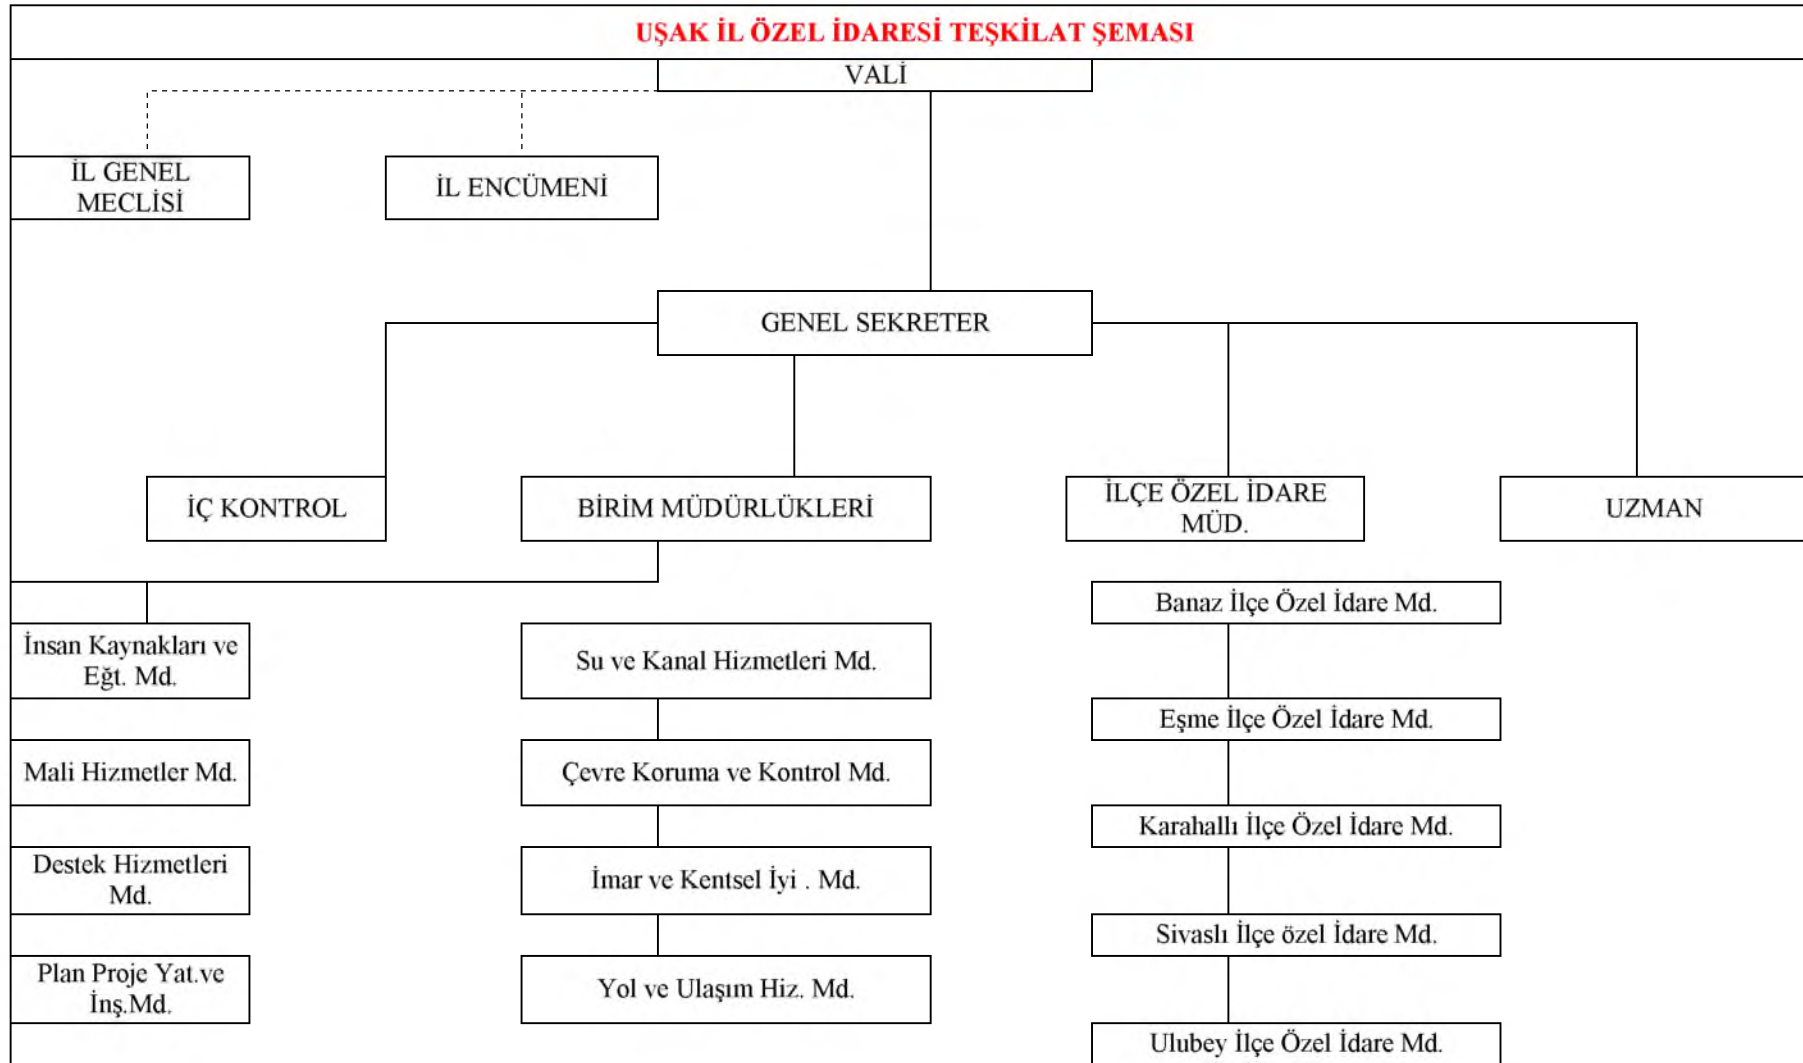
UŞAK İL ÖZEL İDARESİ TEŞKİLAT ŞEMASI

VALİ

İL GENEL MECLİSİ

İL ENCÜMENİ

GENEL SEKRETER

İÇ KONTROL

BİRİM MÜDÜRLÜKLERİ

İLÇE ÖZEL İDARE MÜD.

UZMAN

İnsan Kaynakları ve Eğt. Md.

Mali Hizmetler Md.

Destek Hizmetleri Md.

Plan Proje Yat.ve İnş.Md.

Su ve Kanal Hizmetleri Md.

Çevre Koruma ve Kontrol Md.

İmar ve Kentsel İyi . Md.

Yol ve Ulaşım Hiz. Md.

Banaz İlçe Özel İdare Md.

Eşme İlçe Özel İdare Md.

Karahallı İlçe Özel İdare Md.

Sivaslı İlçe özel İdare Md.

Ulubey İlçe Özel İdare Md.